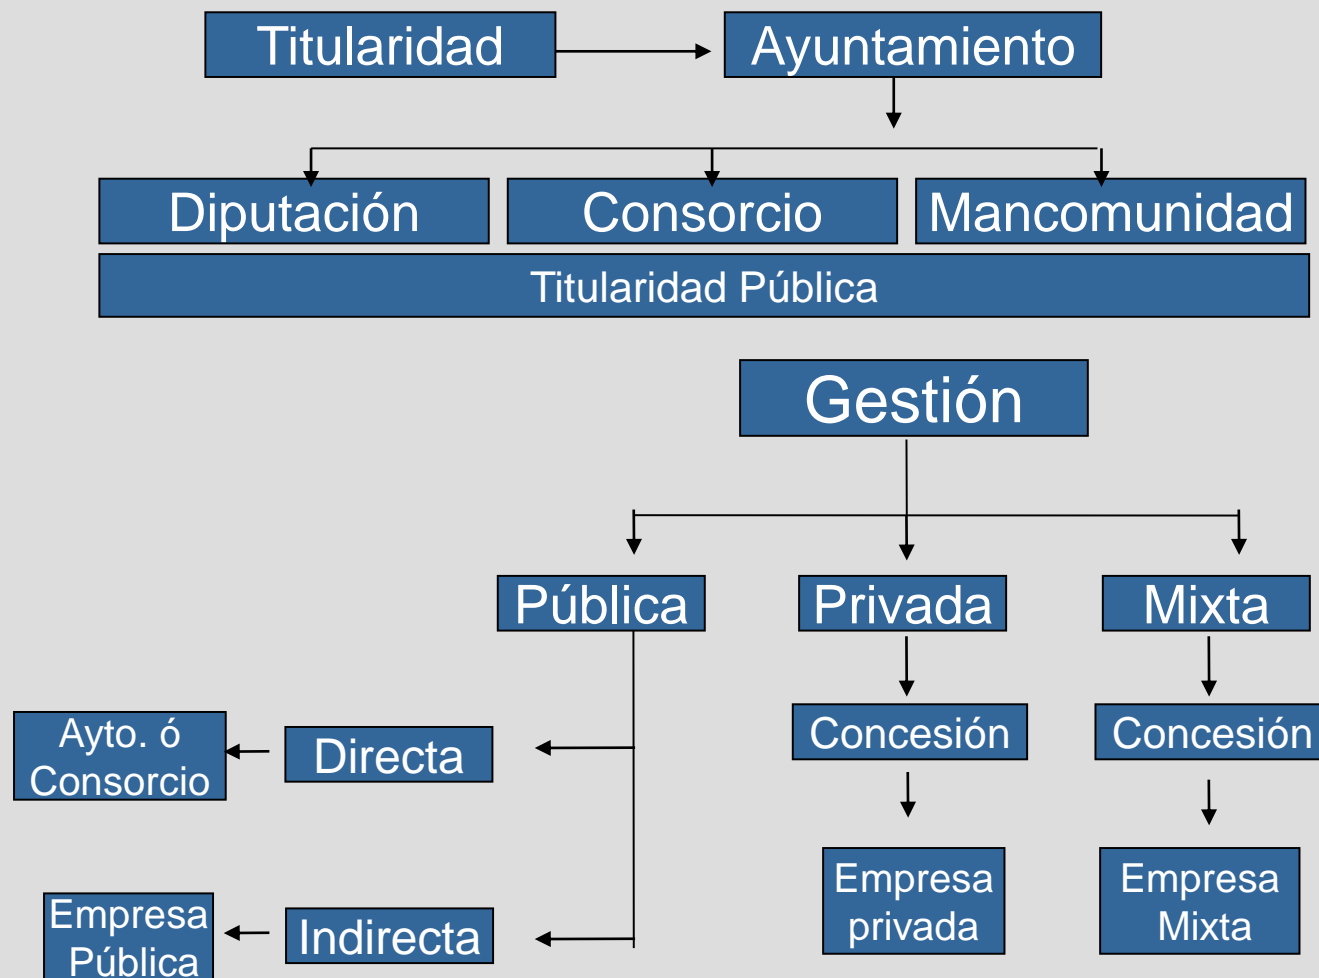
Titularidad

Ayuntamiento

Diputación

Consorcio

Mancomunidad

Titularidad Pública

Gestión

Pública

Privada

Mixta

Ayto. ó Consorcio

Directa

Concesión

Concesión

Empresa Pública

Indirecta

Empresa privada

Empresa Mixta